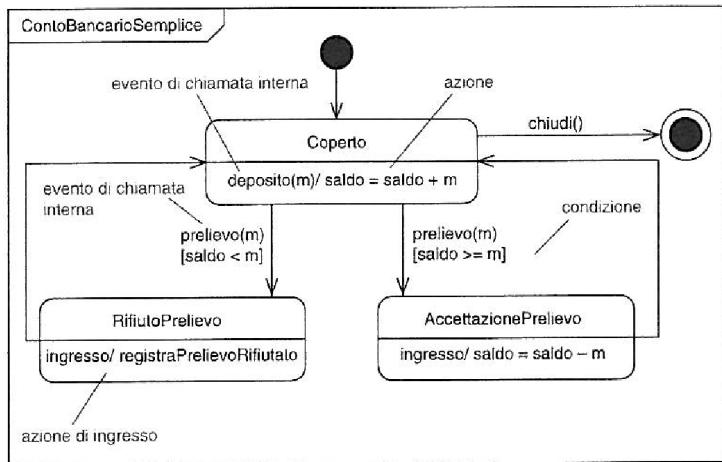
ContoBancarioSemplice

evento di chiamata interna

azione

Coperto

deposito(m)/ saldo = saldo + m

chiudi()

evento di chiamata interna

condizione

prelievo(m) [saldo < m]

prelievo(m) [saldo >= m]

RifiutoPrelievo

ingresso/ registraPrelievoRifiutato

AccettazionePrelievo

ingresso/ saldo = saldo – m

azione di ingresso